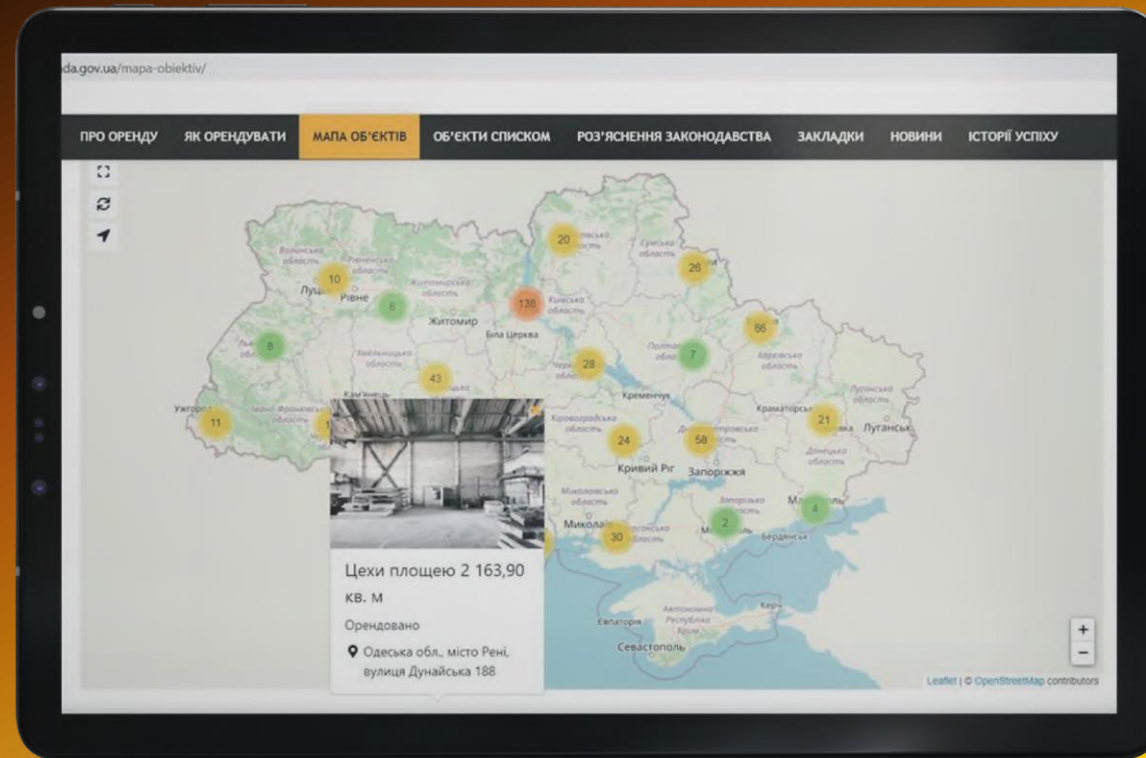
da.gov.ua/mapa-obiektiv/

ПРО ОРЕНДУ ЯК ОРЕНДУВАТИ МАПА ОБ'ЄКТІВ ОБ'ЄКТИ СПИСКОМ РОЗ'ЯСНЕННЯ ЗАКОНОДАВСТВА ЗАКЛАДКИ НОВИНИ ІСТОРІЇ УСПІХУ

20
26
10
Луц
Рівне
5
138
Житомир
Біла Церква
66
8
7
28
43
Кременчук
Краматорськ
21
Луганськ
Ужгород
11
24
58
Кривий Ріг
Запоріжжя
2
4
Микола
30
Бердянськ
Керч
Євпаторія
Севастополь

Цехи площею 2 163,90 кв. м

Орендовано

Одеська обл., місто Рені, вулиця Дунайська 188

+
−
Leaflet | © OpenStreetMap contributors